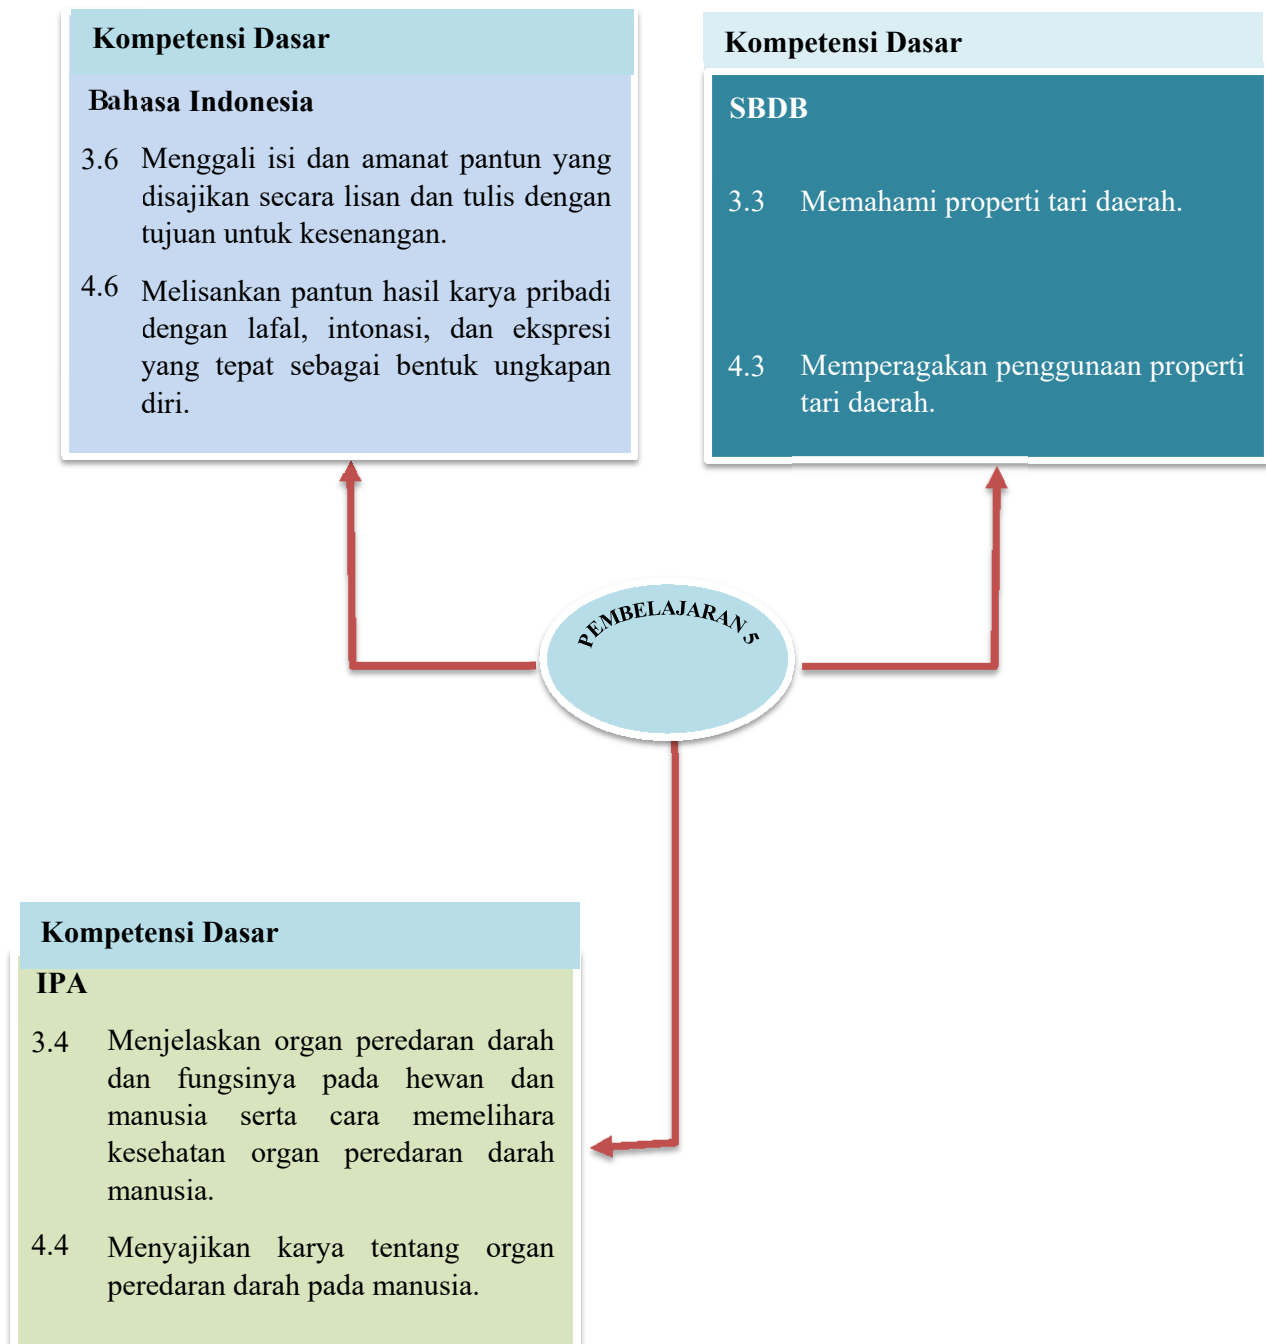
Kompetensi Dasar

Bahasa Indonesia

3.6 Menggali isi dan amanat pantun yang disajikan secara lisan dan tulis dengan tujuan untuk kesenangan.

4.6 Melisankan pantun hasil karya pribadi dengan lafal, intonasi, dan ekspresi yang tepat sebagai bentuk ungkapan diri.

Kompetensi Dasar

SBDB

3.3 Memahami properti tari daerah.

4.3 Memperagakan penggunaan properti tari daerah.

PEMBELAJARAN 5

Kompetensi Dasar

IPA

3.4 Menjelaskan organ peredaran darah dan fungsinya pada hewan dan manusia serta cara memelihara kesehatan organ peredaran darah manusia.

4.4 Menyajikan karya tentang organ peredaran darah pada manusia.